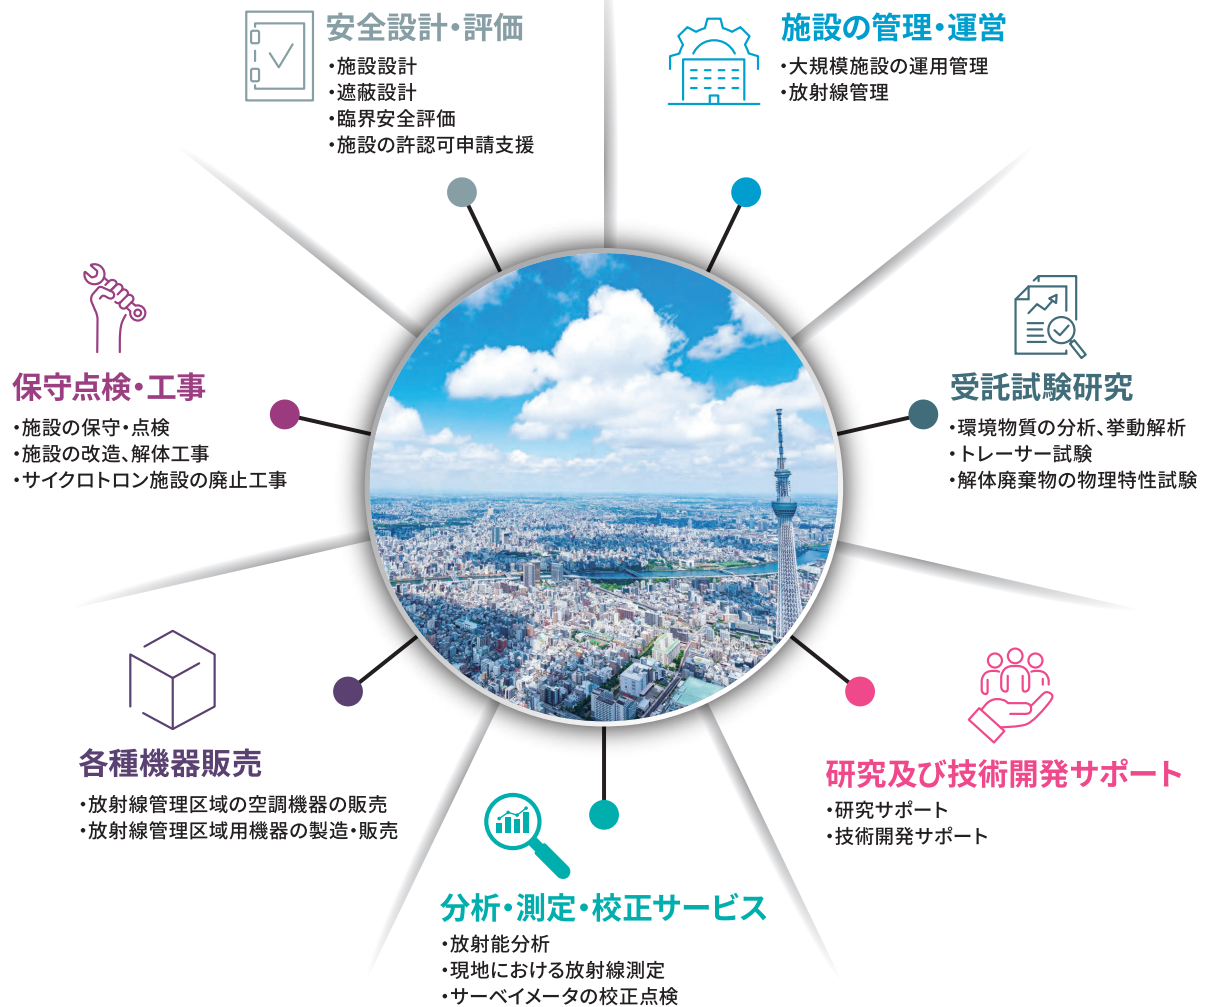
安全設計・評価
・施設設計
・遮蔽設計
・臨界安全評価
・施設の許認可申請支援

施設の管理・運営
・大規模施設の運用管理
・放射線管理

保守点検・工事
・施設の保守・点検
・施設の改造、解体工事
・サイクロトロン施設の廃止工事

受託試験研究
・環境物質の分析、挙動解析
・トレーサー試験
・解体廃棄物の物理特性試験

各種機器販売
・放射線管理区域の空調機器の販売
・放射線管理区域用機器の製造・販売

研究及び技術開発サポート
・研究サポート
・技術開発サポート

分析・測定・校正サービス
・放射能分析
・現地における放射線測定
・サーベイメータの校正点検